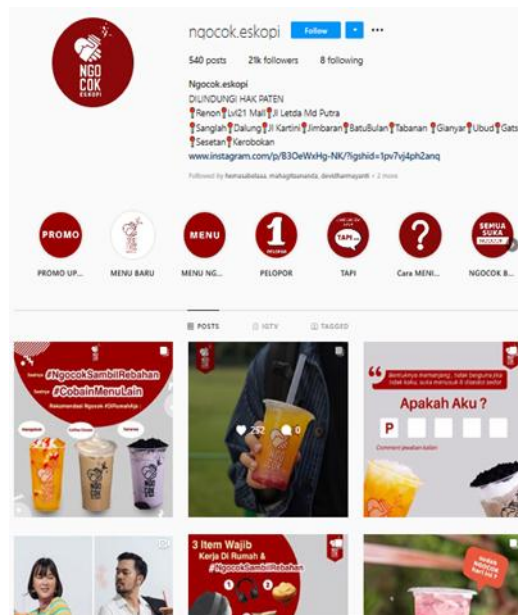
NGO COK ESKOPI

ngocok.eskopi Follow ▾ ···

540 posts 21k followers 8 following

Ngocok.eskopi
DILINDUNGI HAK PATEN
📍Renon📍Lvl21 Mall📍Jl Letda Md Putra
📍Sanglah📍Dalung📍Jl Kartini📍Jimbaran📍BatuBulan📍Tabanan📍Gianyar📍Ubud📍Gats
📍Sesetan📍Kerobokan
www.instagram.com/p/B3OeWxHg-NK/?igshid=1pv7vj4ph2anq

Followed by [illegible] + 2 more

PROMO
PROMO UP...
MENU BARU
MENU
MENU NG...
1
PELOPOR
TAPI
TAPI
?
Cara MENI...
SEMUA SUKA NGOCOK
NGOCOK B...

POSTS IGTV TAGGED

#NgocokSambilRebahan
#CobainMenuLain
Rekomendasi Ngocok #DiRumahAja

252 0

Apakah Aku ?
P

3 Item Wajib
Kerja Di Rumah &
#NgocokSambilRebahan